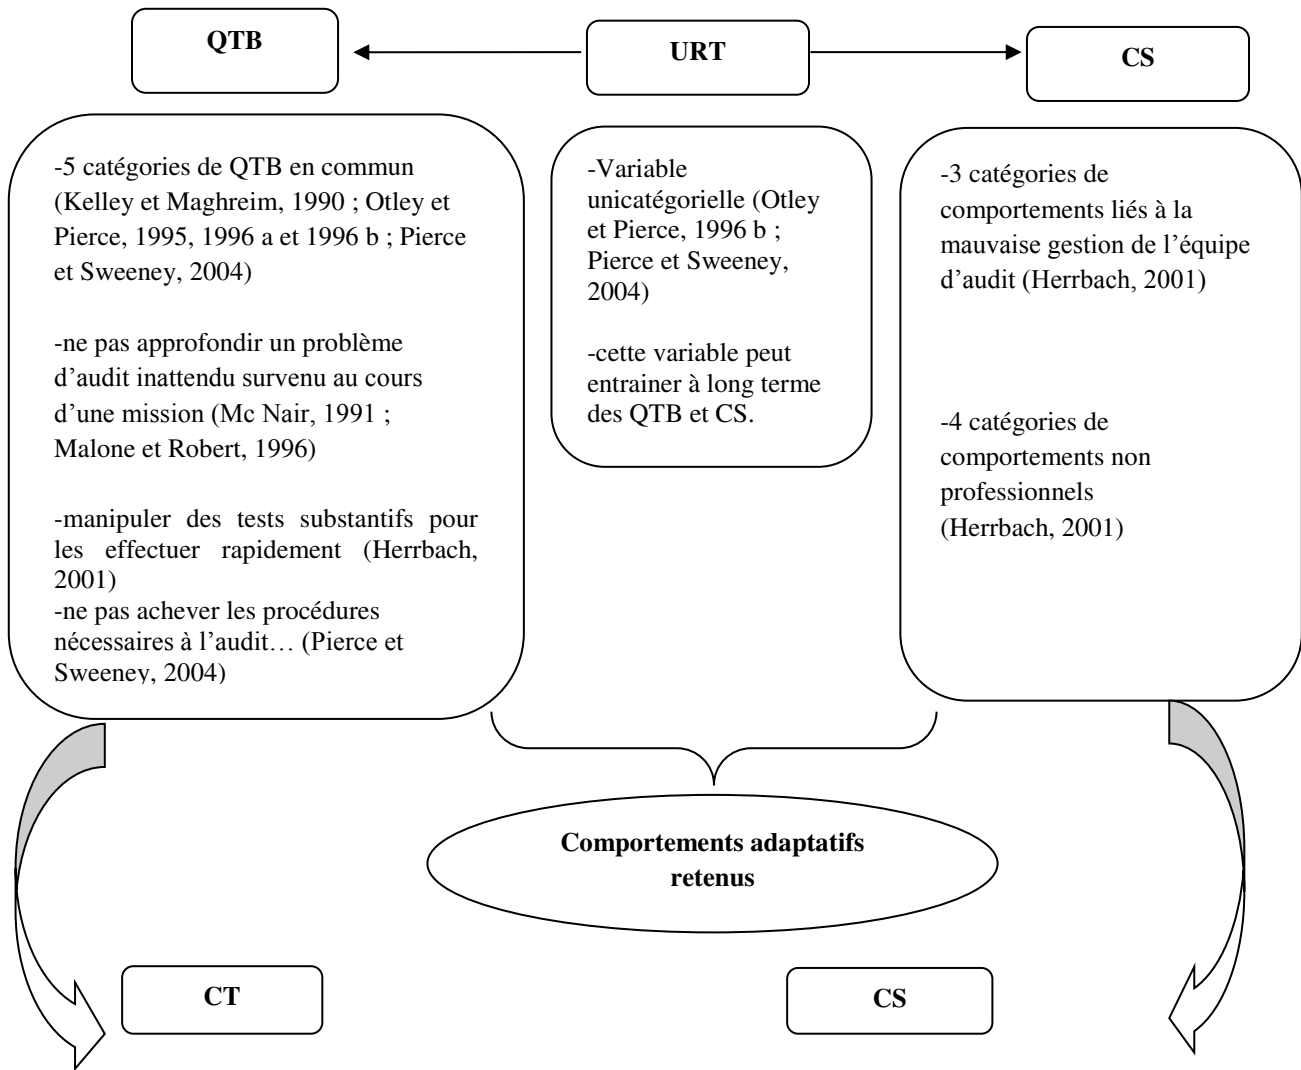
QTB

URT

CS

-5 catégories de QTB en commun (Kelley et Maghreim, 1990 ; Otley et Pierce, 1995, 1996 a et 1996 b ; Pierce et Sweeney, 2004)

-ne pas approfondir un problème d'audit inattendu survenu au cours d'une mission (Mc Nair, 1991 ; Malone et Robert, 1996)

-manipuler des tests substantifs pour les effectuer rapidement (Herrbach, 2001)
-ne pas achever les procédures nécessaires à l'audit… (Pierce et Sweeney, 2004)

-Variable unicatégorielle (Otley et Pierce, 1996 b ; Pierce et Sweeney, 2004)

-cette variable peut entrainer à long terme des QTB et CS.

-3 catégories de comportements liés à la mauvaise gestion de l'équipe d'audit (Herrbach, 2001)

-4 catégories de comportements non professionnels (Herrbach, 2001)

Comportements adaptatifs retenus

CT

CS